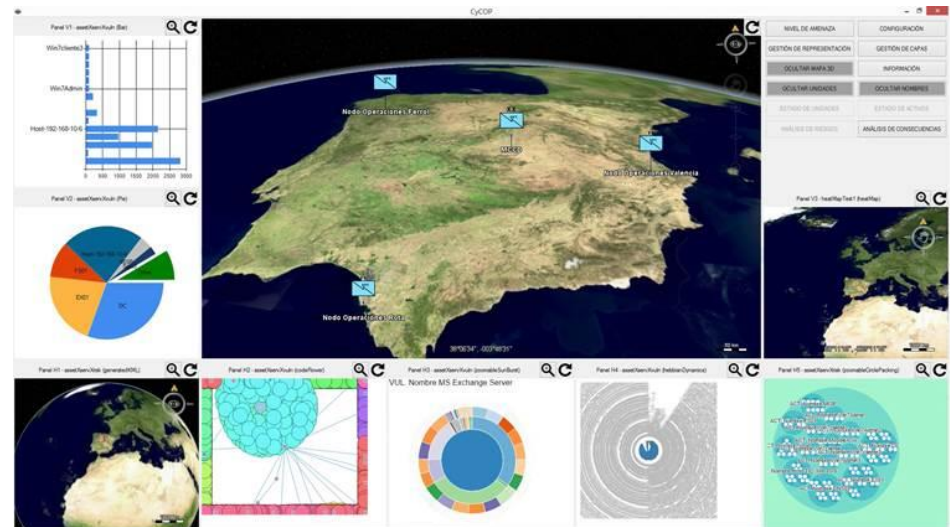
CyCOP

Panel V1 - assetXkenVuln (Bar)

Win7cliente3

Win7Admin

Host-192-168-10-6

0 500 1000 1500 2000 2500 3000

Panel V2 - assetXkenVuln (Pie)

FS01

ID01

DC

Nodo Operaciones Ferrol

MCCD

Nodo Operaciones Valencia

Nodo Operaciones Rota

NIVEL DE AMENAZA

CONFIGURACIÓN

GESTIÓN DE REPRESENTACIÓN

GESTIÓN DE CAPAS

OCULTAR MAPA 3D

INFORMACIÓN

OCULTAR UNIDADES

OCULTAR NOMBRES

ESTADO DE UNIDADES

ESTADO DE ACTIVOS

ANÁLISIS DE RIESGOS

ANÁLISIS DE CONSECUENCIAS

Panel V3 - heatMapTest1 (heatMap)

Panel H1 - assetXkenVkob (generatedKML)

Panel H2 - assetXkenVuln (codeflower)

Panel H3 - assetXkenVuln (zoomableSunBurst)

VUL_Nombre MS Exchange Server

Panel H4 - assetXkenVuln (hebbianDynamics)

Panel H5 - assetXkenVkob (zoomableCirclePacking)